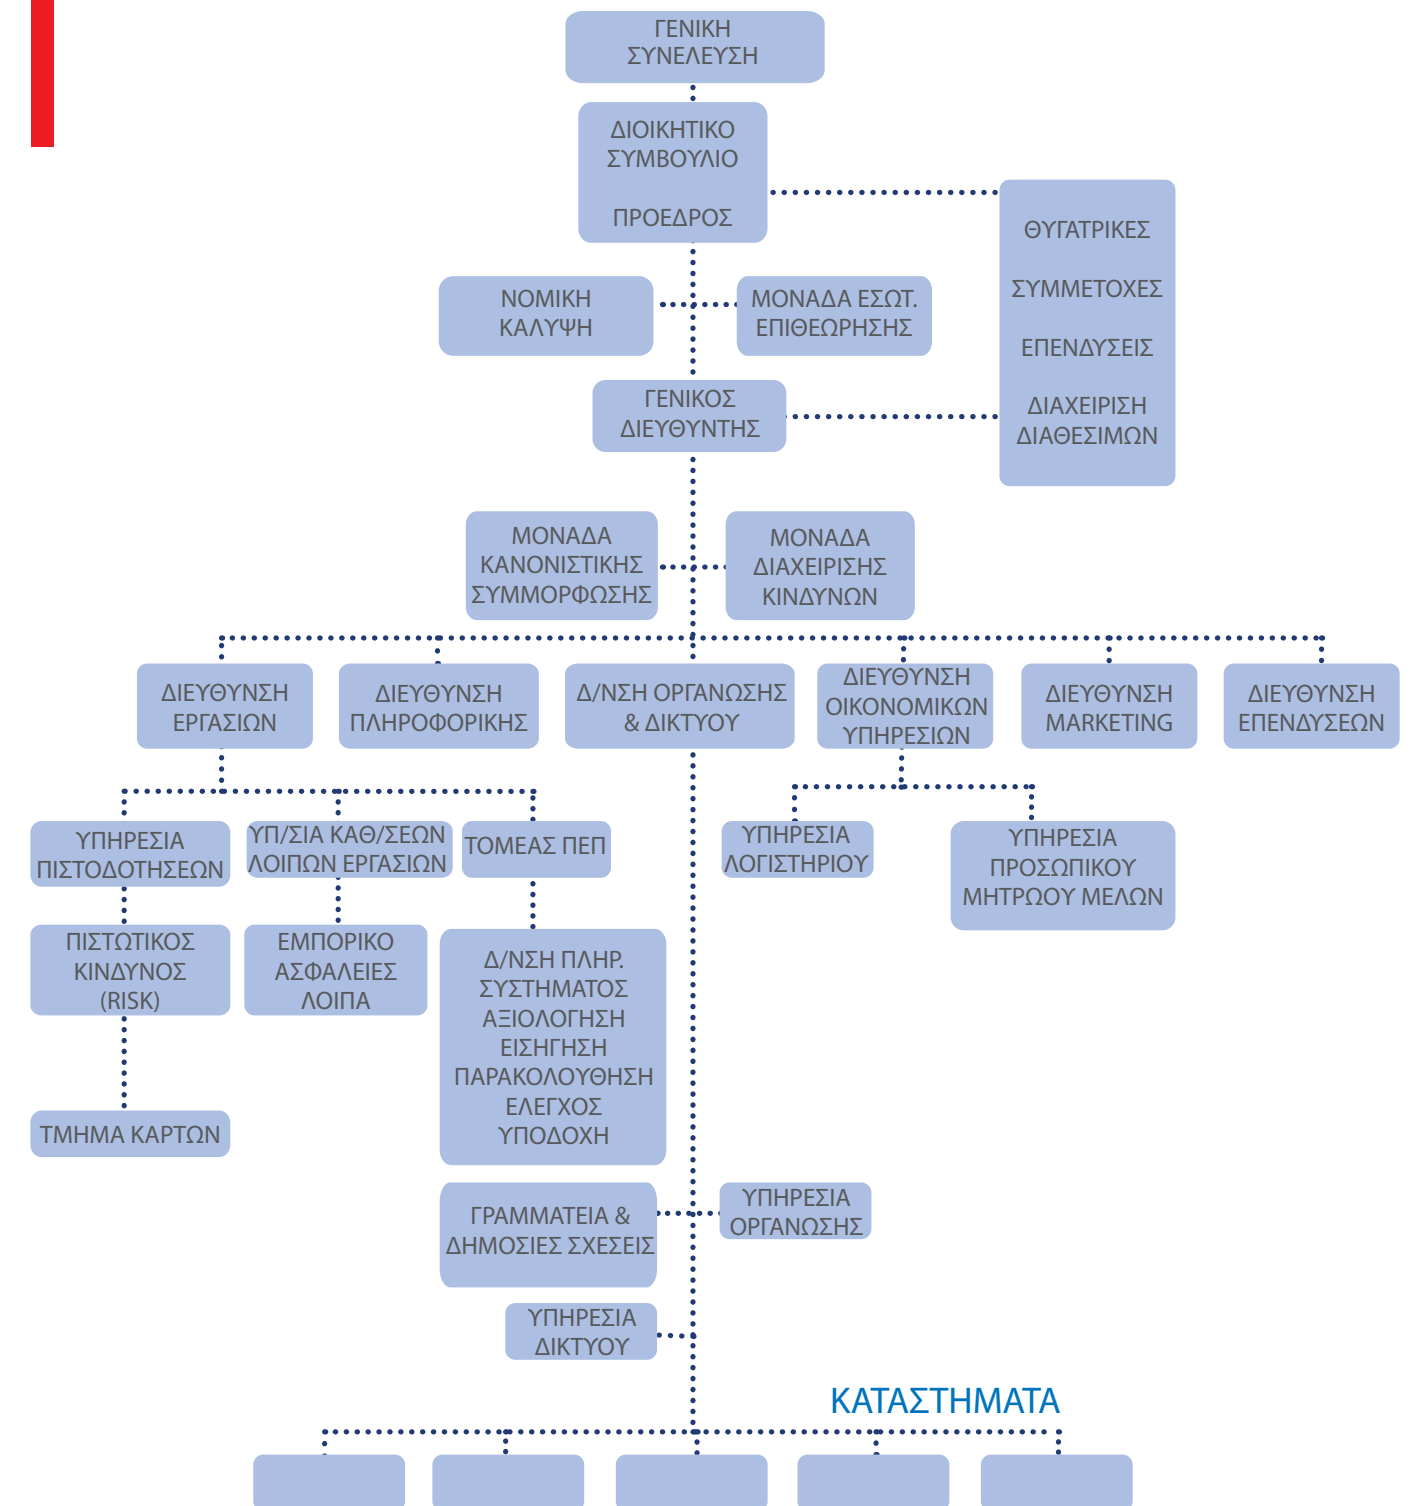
ΓΕΝΙΚΗ ΣΥΝΕΛΕΥΣΗ

ΔΙΟΙΚΗΤΙΚΟ ΣΥΜΒΟΥΛΙΟ

ΠΡΟΕΔΡΟΣ

ΘΥΓΑΤΡΙΚΕΣ

ΣΥΜΜΕΤΟΧΕΣ

ΕΠΕΝΔΥΣΕΙΣ

ΔΙΑΧΕΙΡΙΣΗ ΔΙΑΘΕΣΙΜΩΝ

ΝΟΜΙΚΗ ΚΑΛΥΨΗ

ΜΟΝΑΔΑ ΕΣΩΤ. ΕΠΙΘΕΩΡΗΣΗΣ

ΓΕΝΙΚΟΣ ΔΙΕΥΘΥΝΤΗΣ

ΜΟΝΑΔΑ ΚΑΝΟΝΙΣΤΙΚΗΣ ΣΥΜΜΟΡΦΩΣΗΣ

ΜΟΝΑΔΑ ΔΙΑΧΕΙΡΙΣΗΣ ΚΙΝΔΥΝΩΝ

ΔΙΕΥΘΥΝΣΗ ΕΡΓΑΣΙΩΝ

ΔΙΕΥΘΥΝΣΗ ΠΛΗΡΟΦΟΡΙΚΗΣ

Δ/ΝΣΗ ΟΡΓΑΝΩΣΗΣ & ΔΙΚΤΥΟΥ

ΔΙΕΥΘΥΝΣΗ ΟΙΚΟΝΟΜΙΚΩΝ ΥΠΗΡΕΣΙΩΝ

ΔΙΕΥΘΥΝΣΗ MARKETING

ΔΙΕΥΘΥΝΣΗ ΕΠΕΝΔΥΣΕΩΝ

ΥΠΗΡΕΣΙΑ ΠΙΣΤΟΔΟΤΗΣΕΩΝ

ΥΠ/ΣΙΑ ΚΑΘ/ΣΕΩΝ ΛΟΙΠΩΝ ΕΡΓΑΣΙΩΝ

ΤΟΜΕΑΣ ΠΕΠ

ΥΠΗΡΕΣΙΑ ΛΟΓΙΣΤΗΡΙΟΥ

ΥΠΗΡΕΣΙΑ ΠΡΟΣΩΠΙΚΟΥ ΜΗΤΡΩΟΥ ΜΕΛΩΝ

ΠΙΣΤΩΤΙΚΟΣ ΚΙΝΔΥΝΟΣ (RISK)

ΕΜΠΟΡΙΚΟ ΑΣΦΑΛΕΙΕΣ ΛΟΙΠΑ

Δ/ΝΣΗ ΠΛΗΡ. ΣΥΣΤΗΜΑΤΟΣ ΑΞΙΟΛΟΓΗΣΗ ΕΙΣΗΓΗΣΗ ΠΑΡΑΚΟΛΟΥΘΗΣΗ ΕΛΕΓΧΟΣ ΥΠΟΔΟΧΗ

ΤΜΗΜΑ ΚΑΡΤΩΝ

ΓΡΑΜΜΑΤΕΙΑ & ΔΗΜΟΣΙΕΣ ΣΧΕΣΕΙΣ

ΥΠΗΡΕΣΙΑ ΟΡΓΑΝΩΣΗΣ

ΥΠΗΡΕΣΙΑ ΔΙΚΤΥΟΥ

ΚΑΤΑΣΤΗΜΑΤΑ